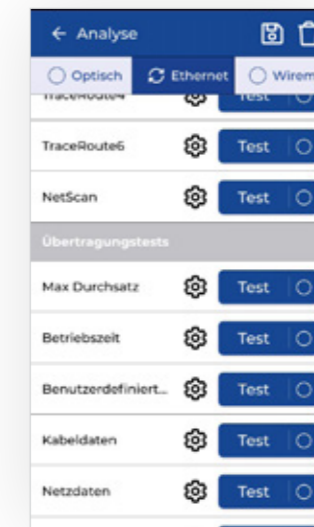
← Analyse

Optisch
Ethernet
Wirem

TraceRoute4 Test

TraceRoute6 Test

NetScan Test

Übertragungstests

Max Durchsatz Test

Betriebszeit Test

Benutzerdefiniert... Test

Kabeldaten Test

Netzdaten Test